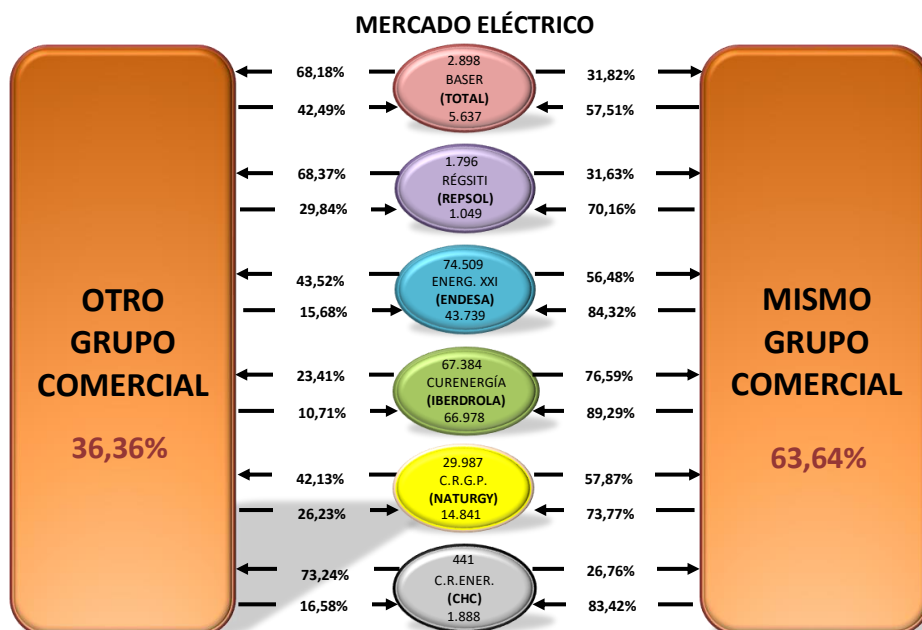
MERCADO ELÉCTRICO

OTRO GRUPO COMERCIAL

36,36%

68,18%
42,49%

2.898
BASER
(TOTAL)
5.637

31,82%
57,51%

68,37%
29,84%

1.796
RÉGSITI
(REPSOL)
1.049

31,63%
70,16%

43,52%
15,68%

74.509
ENERG. XXI
(ENDESA)
43.739

56,48%
84,32%

23,41%
10,71%

67.384
CURENERGÍA
(IBERDROLA)
66.978

76,59%
89,29%

42,13%
26,23%

29.987
C.R.G.P.
(NATURGY)
14.841

57,87%
73,77%

73,24%
16,58%

441
C.R.ENER.
(CHC)
1.888

26,76%
83,42%

MISMO GRUPO COMERCIAL

63,64%